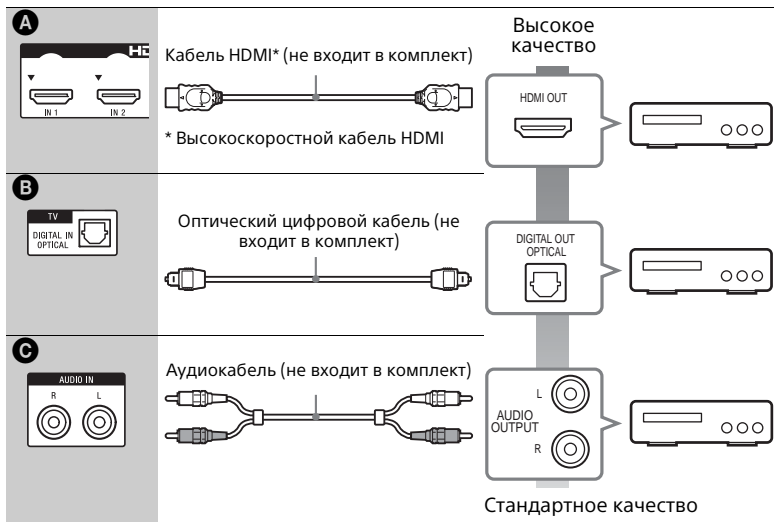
A

HD

IN 1 IN 2

Кабель HDMI* (не входит в комплект)

* Высокоскоростной кабель HDMI

Высокое качество

HDMI OUT

B

TV
DIGITAL IN
OPTICAL

Оптический цифровой кабель (не входит в комплект)

DIGITAL OUT
OPTICAL

C

AUDIO IN
R L

Аудиокабель (не входит в комплект)

L
AUDIO
OUTPUT
R

Стандартное качество